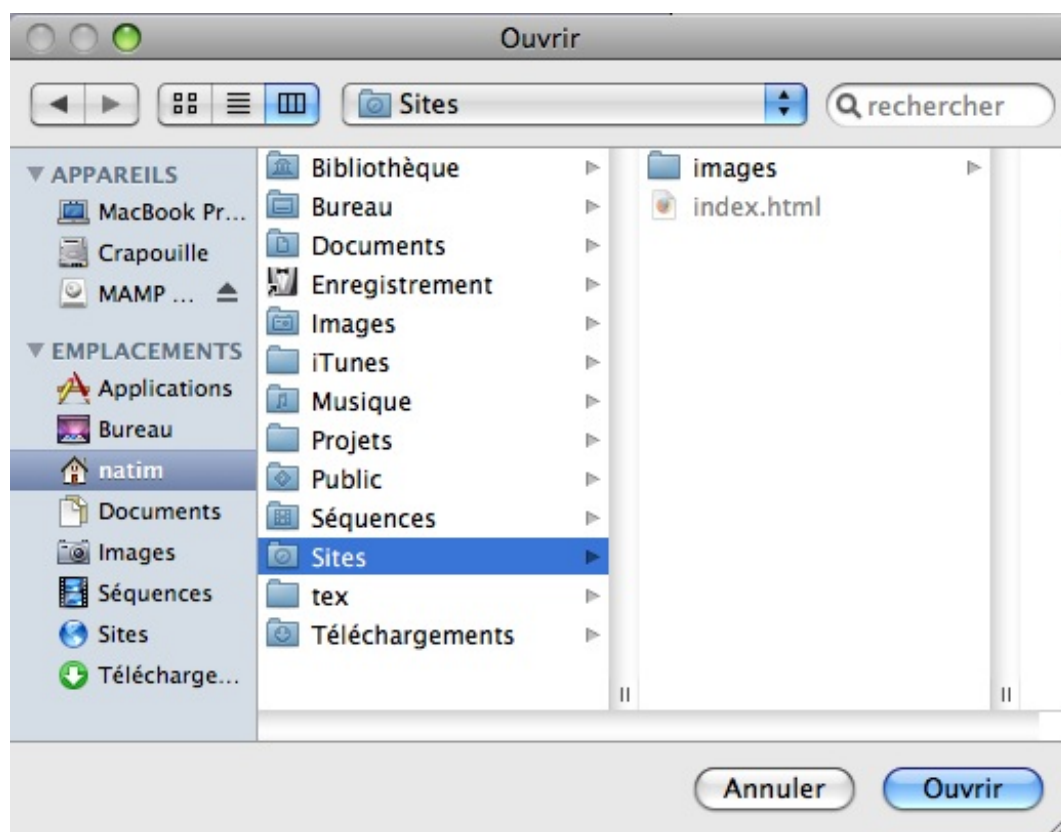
Ouvrir

Sites

rechercher

▼ APPAREILS
MacBook Pr...
Crapouille
MAMP ...

▼ EMPLACEMENTS
Applications
Bureau
natim
Documents
Images
Séquences
Sites
Télécharge...

Bibliothèque
Bureau
Documents
Enregistrement
Images
iTunes
Musique
Projets
Public
Séquences
Sites
tex
Téléchargements

images
index.html

Annuler
Ouvrir